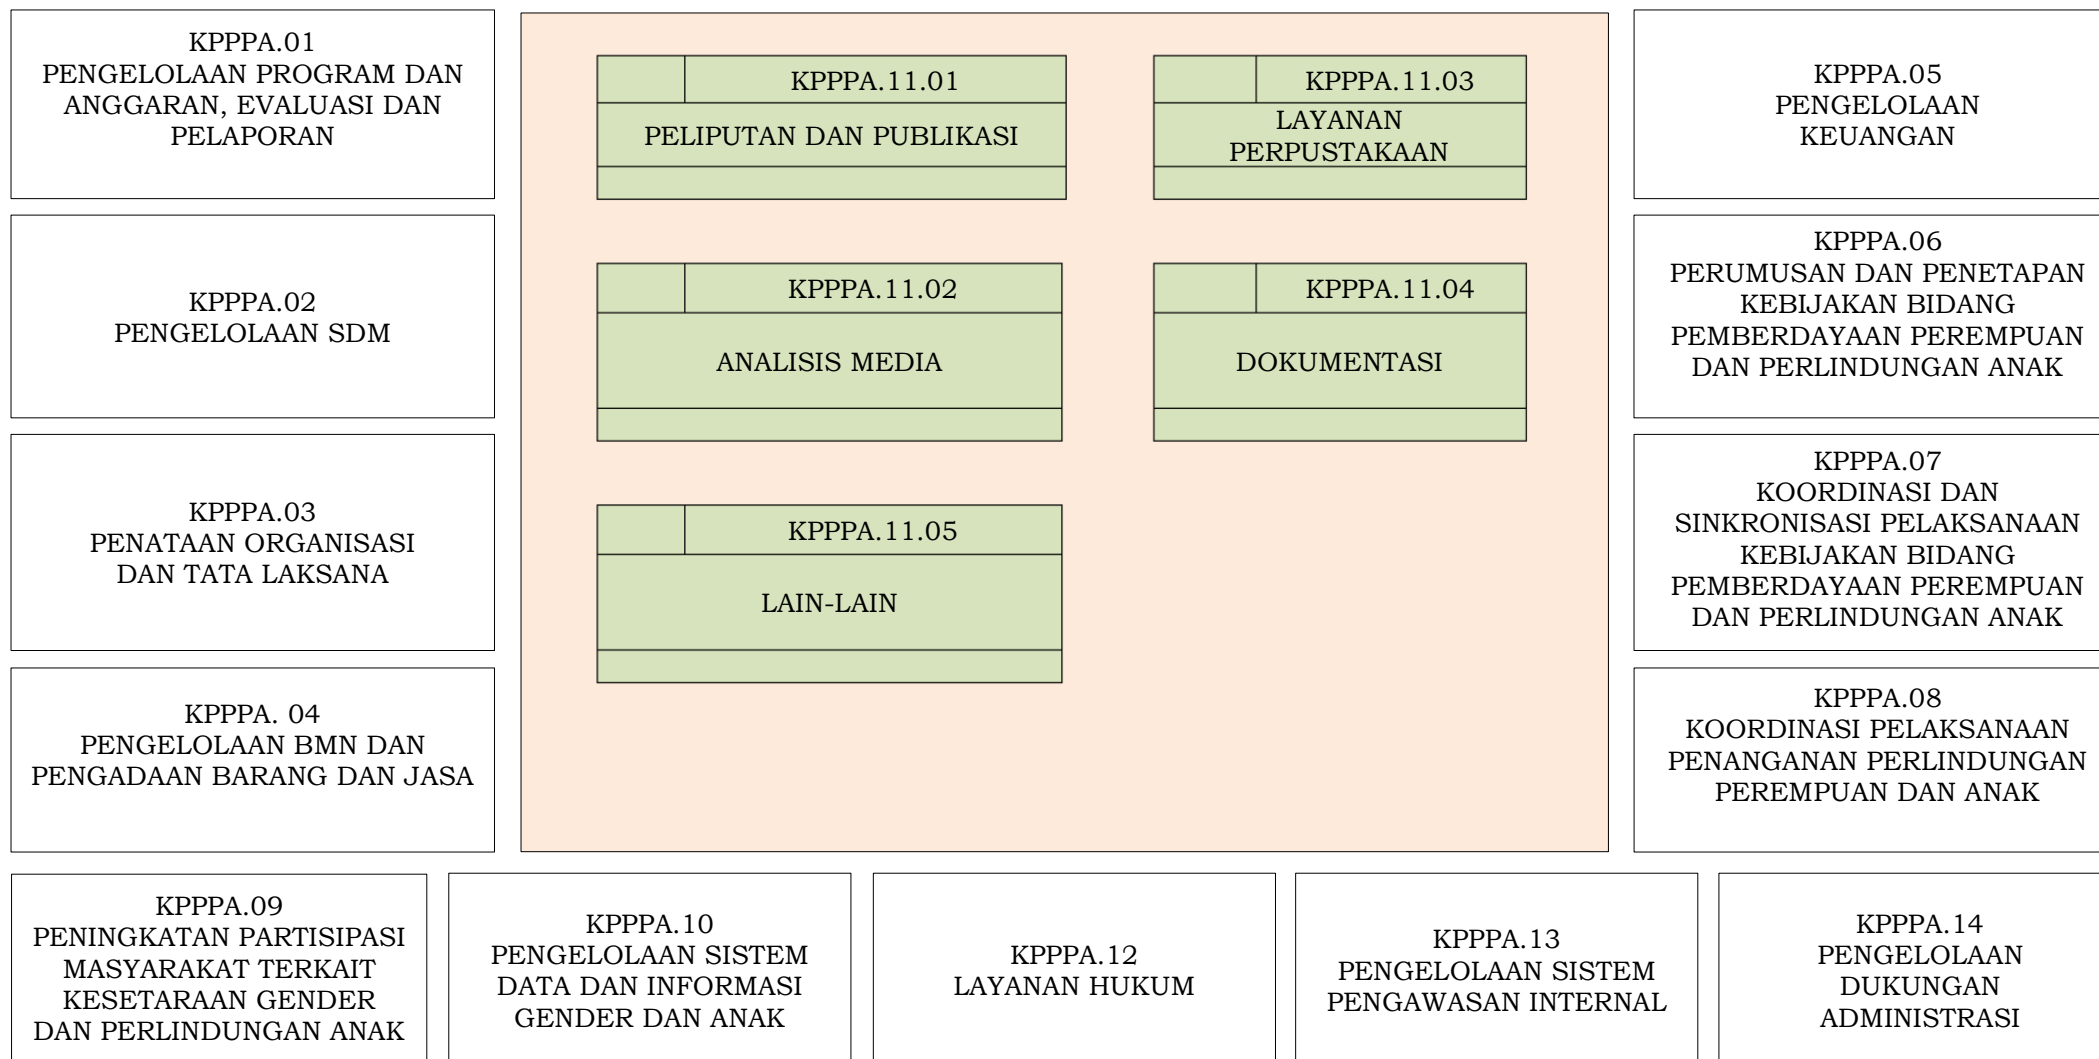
KPPPA.01
PENGELOLAAN PROGRAM DAN ANGGARAN, EVALUASI DAN PELAPORAN

KPPPA.02
PENGELOLAAN SDM

KPPPA.03
PENATAAN ORGANISASI DAN TATA LAKSANA

KPPPA. 04
PENGELOLAAN BMN DAN PENGADAAN BARANG DAN JASA

KPPPA.11.01
PELIPUTAN DAN PUBLIKASI

KPPPA.11.03
LAYANAN PERPUSTAKAAN

KPPPA.11.02
ANALISIS MEDIA

KPPPA.11.04
DOKUMENTASI

KPPPA.11.05
LAIN-LAIN

KPPPA.05
PENGELOLAAN KEUANGAN

KPPPA.06
PERUMUSAN DAN PENETAPAN KEBIJAKAN BIDANG PEMBERDAYAAN PEREMPUAN DAN PERLINDUNGAN ANAK

KPPPA.07
KOORDINASI DAN SINKRONISASI PELAKSANAAN KEBIJAKAN BIDANG PEMBERDAYAAN PEREMPUAN DAN PERLINDUNGAN ANAK

KPPPA.08
KOORDINASI PELAKSANAAN PENANGANAN PERLINDUNGAN PEREMPUAN DAN ANAK

KPPPA.09
PENINGKATAN PARTISIPASI MASYARAKAT TERKAIT KESETARAAN GENDER DAN PERLINDUNGAN ANAK

KPPPA.10
PENGELOLAAN SISTEM DATA DAN INFORMASI GENDER DAN ANAK

KPPPA.12
LAYANAN HUKUM

KPPPA.13
PENGELOLAAN SISTEM PENGAWASAN INTERNAL

KPPPA.14
PENGELOLAAN DUKUNGAN ADMINISTRASI